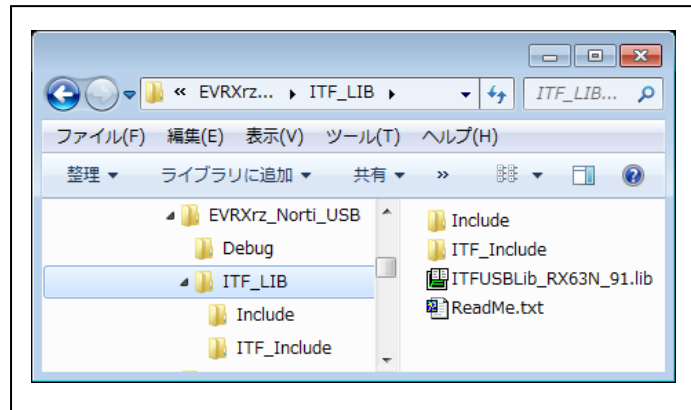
« EVRXrz... ▸ ITF_LIB ▸

ITF_LIB...

ファイル(F) 編集(E) 表示(V) ツール(T) ヘルプ(H)

整理 ▾ ライブラリに追加 ▾ 共有 ▾ »

EVRXrz_Norti_USB
Debug
ITF_LIB
Include
ITF_Include

Include
ITF_Include
ITFUSBLib_RX63N_91.lib
ReadMe.txt